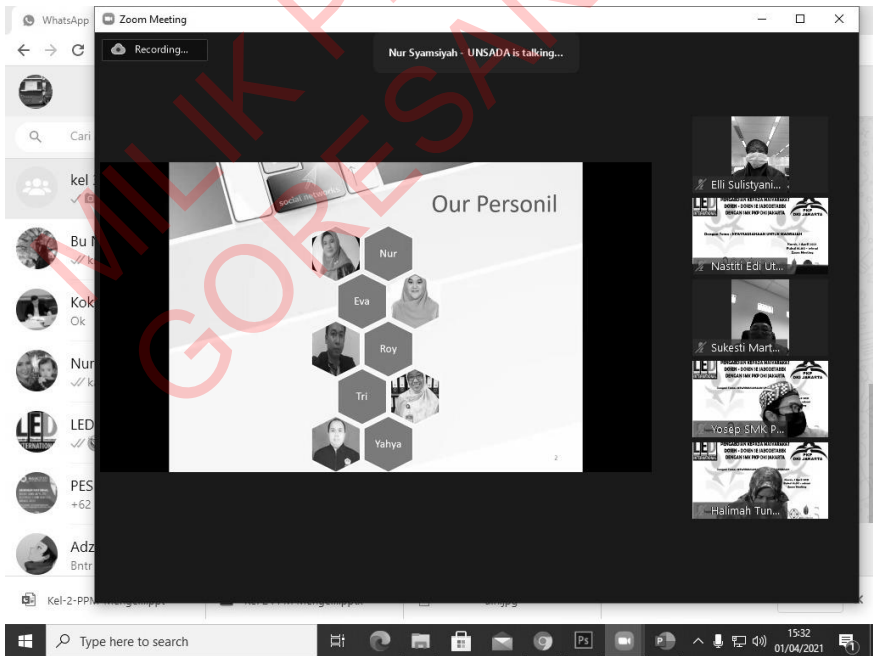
WhatsApp
Zoom Meeting
Recording...
Nur Syamsiyah - UNSADA is talking...
Cari
kel
Bu N
Kok
Ok
Nur
LED
PES
+62
Adz
Bntr
social networks
Our Personil
Nur
Eva
Roy
Tri
Yahya
2
Elli Sulistyani...
Nastiti Edi Ut...
Sukesti Mart...
Yosep SMK P...
Halimah Tun...
MILIK P
GORESAN
Kel-2-PPN
Type here to search
15:32
01/04/2021